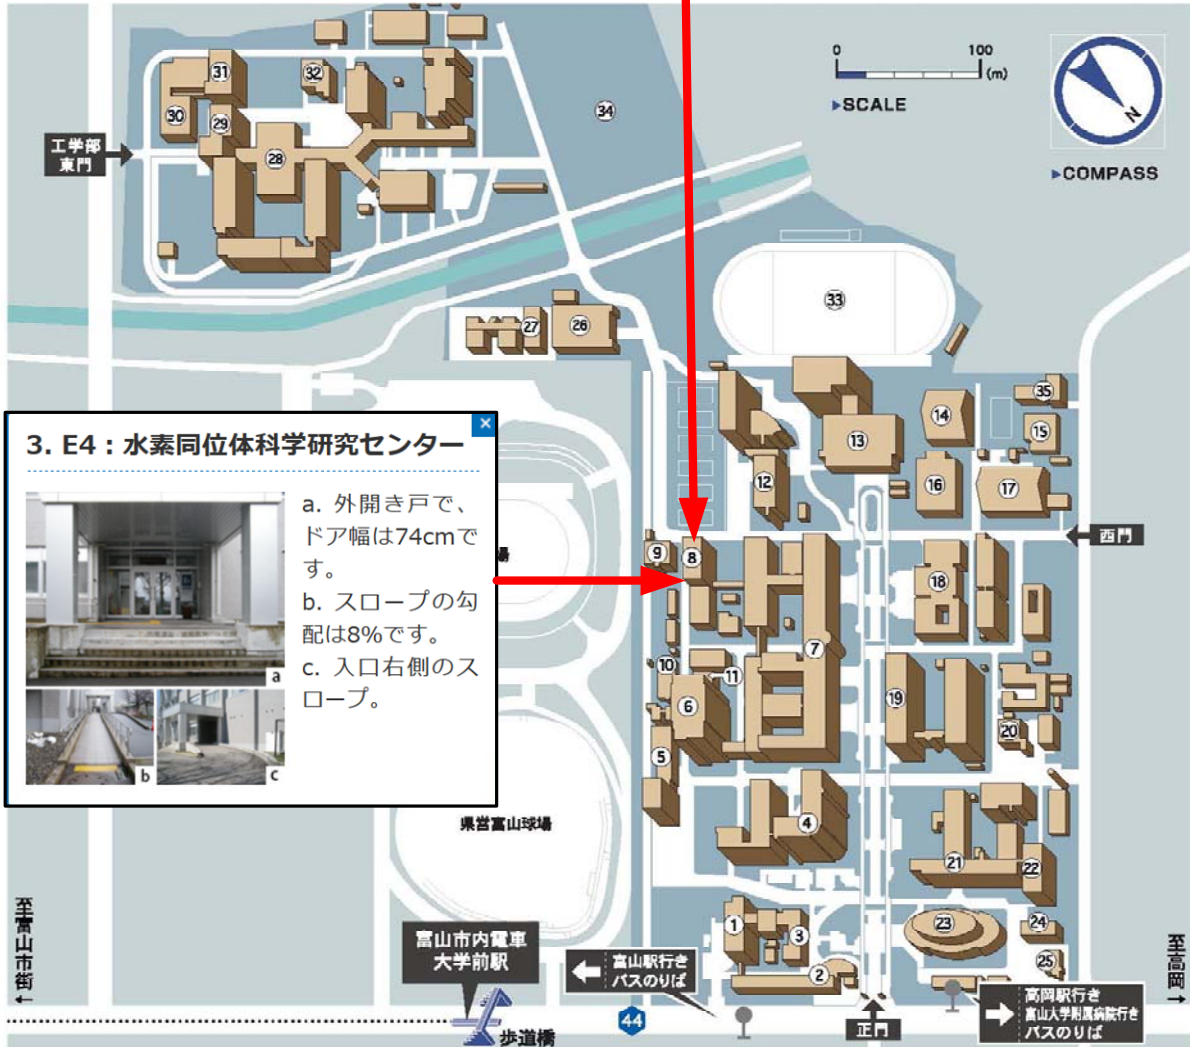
0 100 (m)
SCALE
N
COMPASS

工学部東門

31 32 30 29 28 34 33 27 26 35 14 13 15 12 16 17 9 8 18 7 10 11 19 6 20 5 4 21 22 23 24 1 3 2 25

3. E4：水素同位体科学研究センター

a. 外開き戸で、ドア幅は74cmです。
b. スロープの勾配は8%です。
c. 入口右側のスロープ。

a
b
c

西門

県営富山球場

至富山市街

富山市内電車大学前駅

富山駅行きバスのりば

44

歩道橋

正門

高岡駅行き
富山大学附属病院行き
バスのりば

至高岡